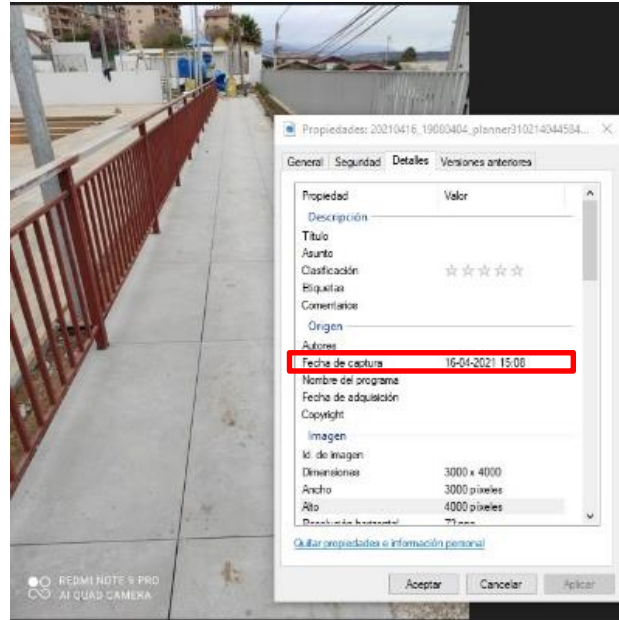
Propiedades: 20210416_19080404_planner310214044584...

General | Seguridad | Detalles | Versiones anteriores

| Propiedad | Valor |
|---|---|
| **Descripción** | |
| Título | |
| Asunto | |
| Clasificación | ☆☆☆☆☆ |
| Etiquetas | |
| Comentarios | |
| **Origen** | |
| Autores | |
| Fecha de captura | 16-04-2021 15:08 |
| Nombre del programa | |
| Fecha de adquisición | |
| Copyright | |
| **Imagen** | |
| Id. de imagen | |
| Dimensiones | 3000 x 4000 |
| Ancho | 3000 píxeles |
| Alto | 4000 píxeles |
| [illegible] | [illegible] |

Quitar propiedades e información personal

Aceptar | Cancelar | Aplicar

REDMI NOTE 9 PRO
AI QUAD CAMERA